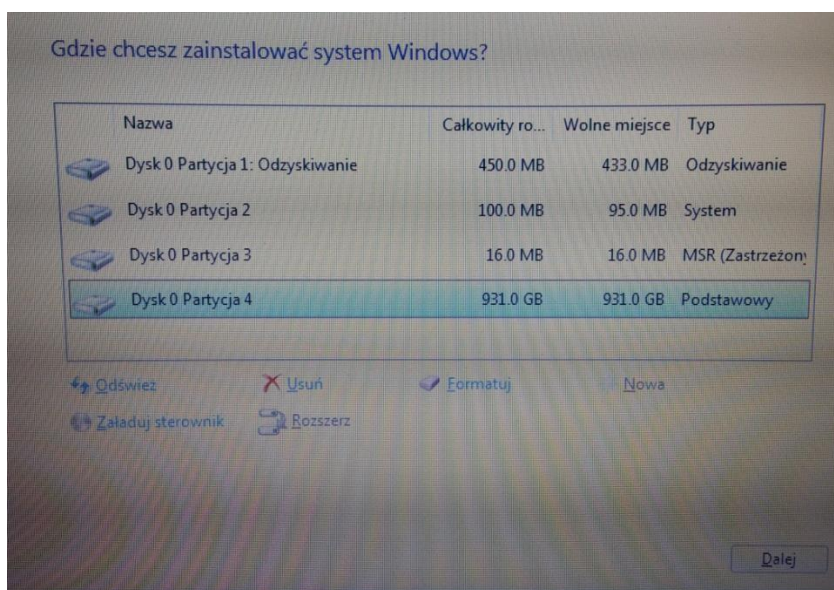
Gdzie chcesz zainstalować system Windows?

| Nazwa | Całkowity ro... | Wolne miejsce | Typ |
|---|---|---|---|
| Dysk 0 Partycja 1: Odzyskiwanie | 450.0 MB | 433.0 MB | Odzyskiwanie |
| Dysk 0 Partycja 2 | 100.0 MB | 95.0 MB | System |
| Dysk 0 Partycja 3 | 16.0 MB | 16.0 MB | MSR (Zastrzeżon |
| Dysk 0 Partycja 4 | 931.0 GB | 931.0 GB | Podstawowy |

Odśwież
Usuń
Formatuj
Nowa
Załaduj sterownik
Rozszerz

Dalej